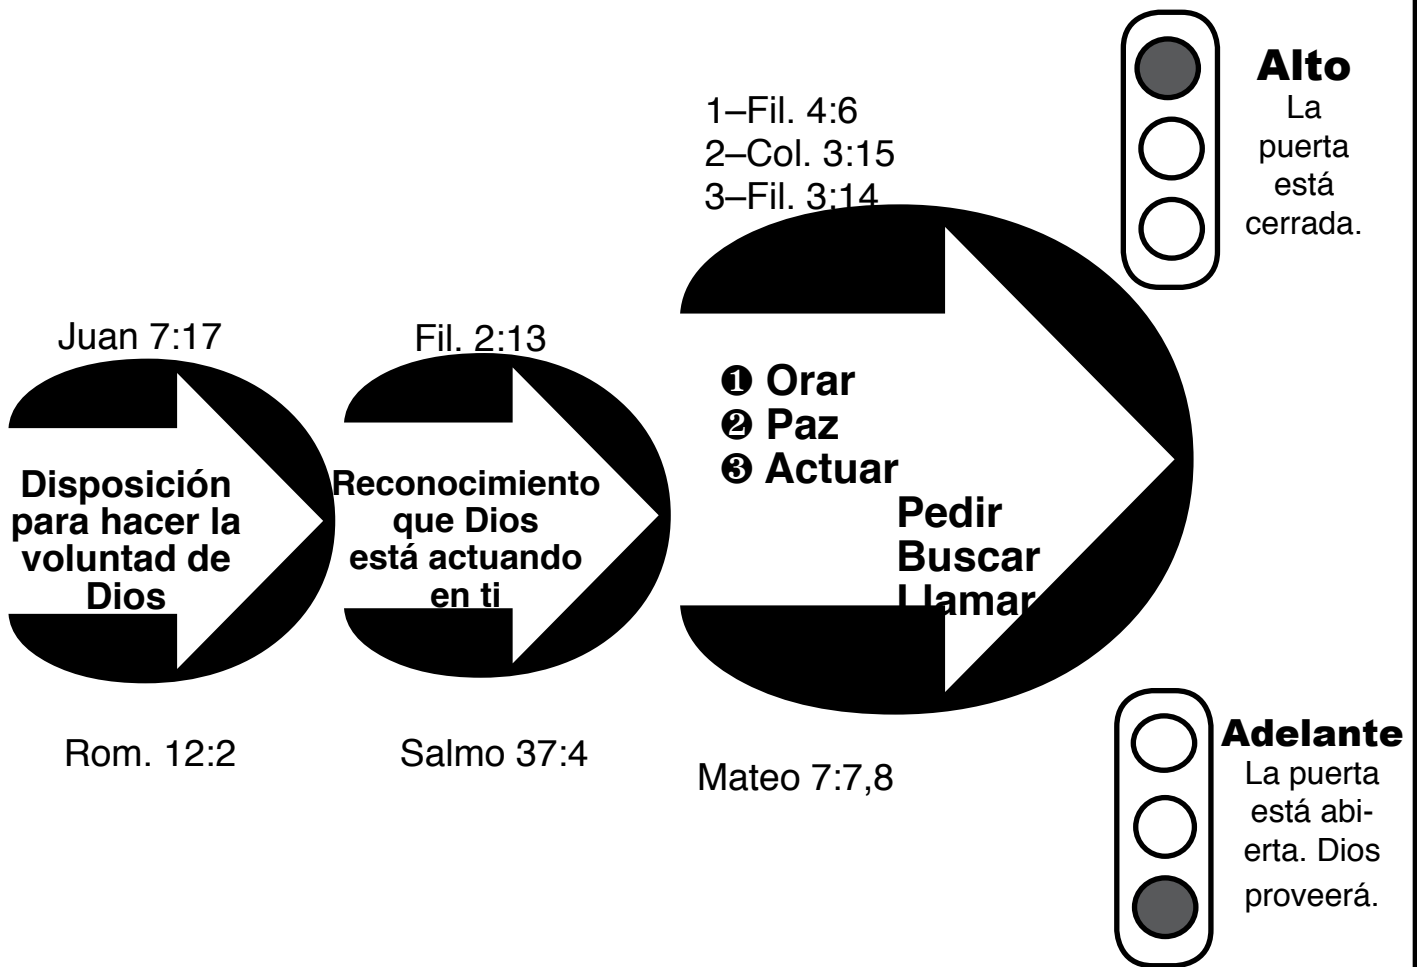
1–Fil. 4:6
2–Col. 3:15
3–Fil. 3:14

Alto
La puerta está cerrada.

Juan 7:17

Disposición para hacer la voluntad de Dios

Rom. 12:2

Fil. 2:13

Reconocimiento que Dios está actuando en ti

Salmo 37:4

❶ Orar
❷ Paz
❸ Actuar

Pedir
Buscar
Llamar

Mateo 7:7,8

Adelante
La puerta está abierta. Dios proveerá.